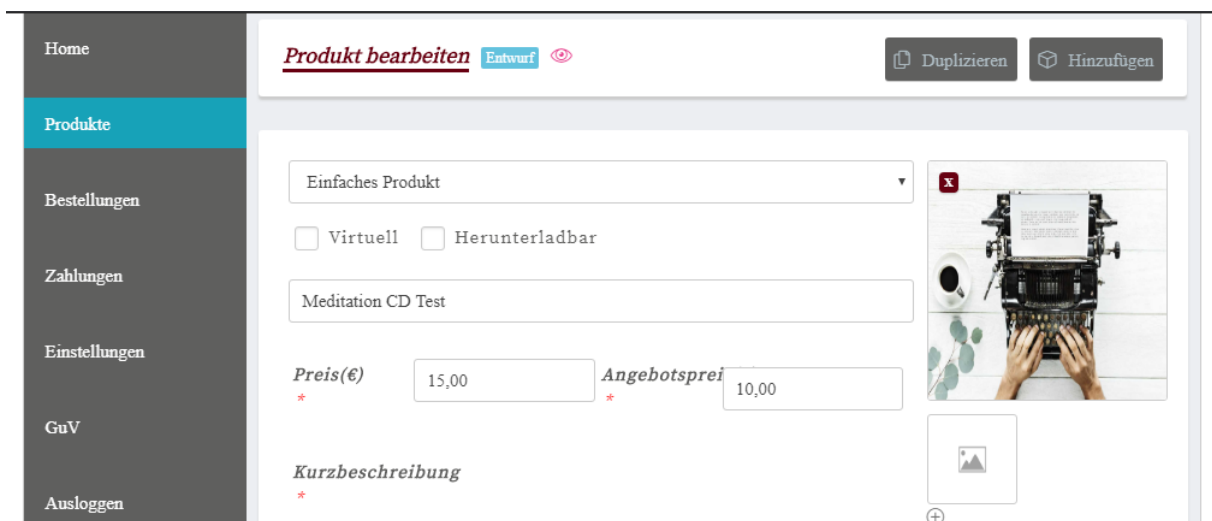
Home

Produkte

Bestellungen

Zahlungen

Einstellungen

GuV

Ausloggen

Produkt bearbeiten Entwurf

Duplizieren

Hinzufügen

Einfaches Produkt

Virtuell

Herunterladbar

Meditation CD Test

Preis(€)
*

15,00

Angebotsprei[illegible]
*

10,00

Kurzbeschreibung
*

x